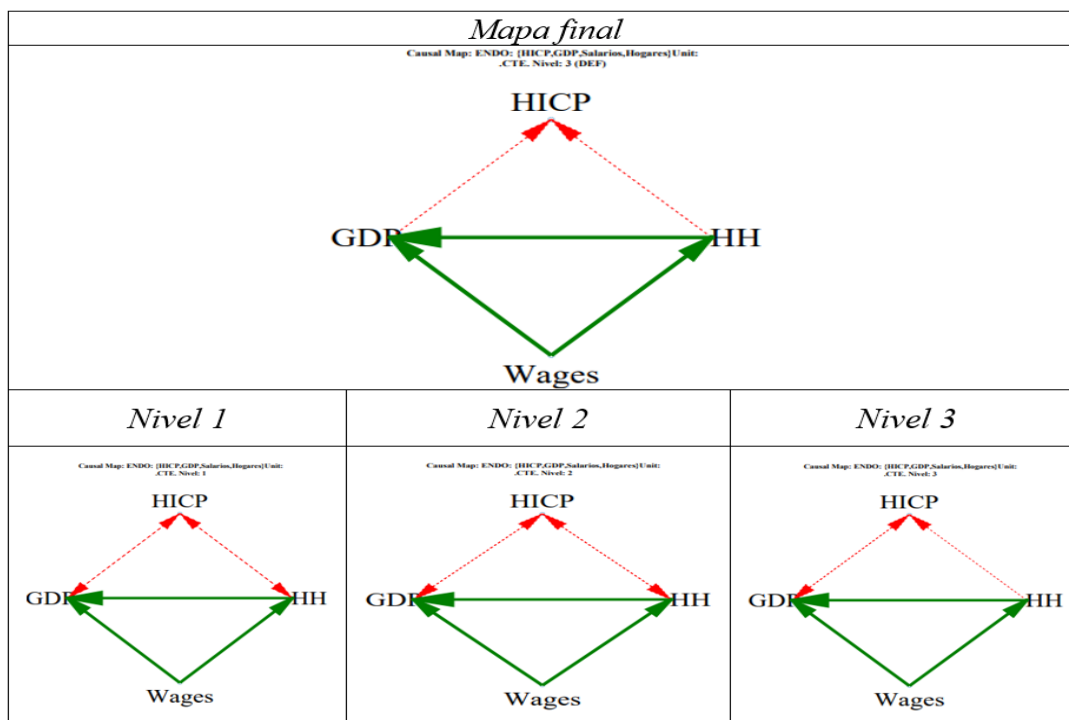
| Mapa final | | |
|---|---|---|
| Causal Map: ENDO: [HICP,GDP,Salarios,Hogares]Unit: .CTE. Nivel: 3 (DEF)<br>HICP<br>GDP<br>HH<br>Wages | | |
| Nivel 1 | Nivel 2 | Nivel 3 |
| Causal Map: ENDO: [HICP,GDP,Salarios,Hogares]Unit: .CTE. Nivel: 1<br>HICP<br>GDP<br>HH<br>Wages | Causal Map: ENDO: [HICP,GDP,Salarios,Hogares]Unit: .CTE. Nivel: 2<br>HICP<br>GDP<br>HH<br>Wages | Causal Map: ENDO: [HICP,GDP,Salarios,Hogares]Unit: .CTE. Nivel: 3<br>HICP<br>GDP<br>HH<br>Wages |